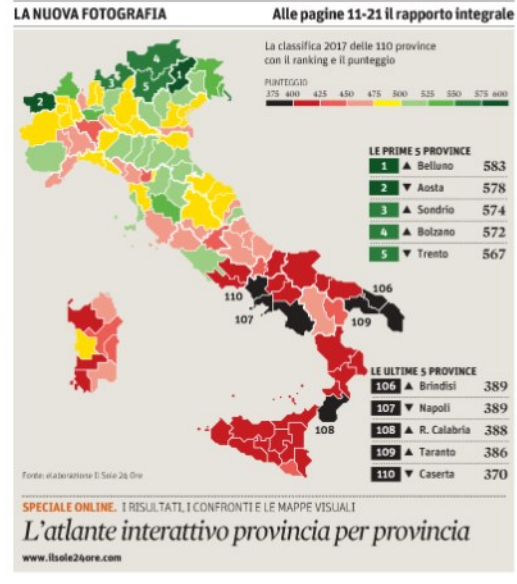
LA NUOVA FOTOGRAFIA

Alle pagine 11-21 il rapporto integrale

La classifica 2017 delle 110 province con il ranking e il punteggio

PUNTEGGIO

375 400 425 450 475 500 525 550 575 600

LE PRIME 5 PROVINCE

| | | |
|---|---|---|
| 1 | ▲ Belluno | 583 |
| 2 | ▼ Aosta | 578 |
| 3 | ▲ Sondrio | 574 |
| 4 | ▲ Bolzano | 572 |
| 5 | ▼ Trento | 567 |

LE ULTIME 5 PROVINCE

| | | |
|---|---|---|
| 106 | ▲ Brindisi | 389 |
| 107 | ▼ Napoli | 389 |
| 108 | ▲ R. Calabria | 388 |
| 109 | ▲ Taranto | 386 |
| 110 | ▼ Caserta | 370 |

1 2 3 4 5 110 107 106 109 108

Fonte: elaborazione Il Sole 24 Ore

SPECIALE ONLINE. I RISULTATI, I CONFRONTI E LE MAPPE VISUALI

L'atlante interattivo provincia per provincia

www.ilsole24ore.com